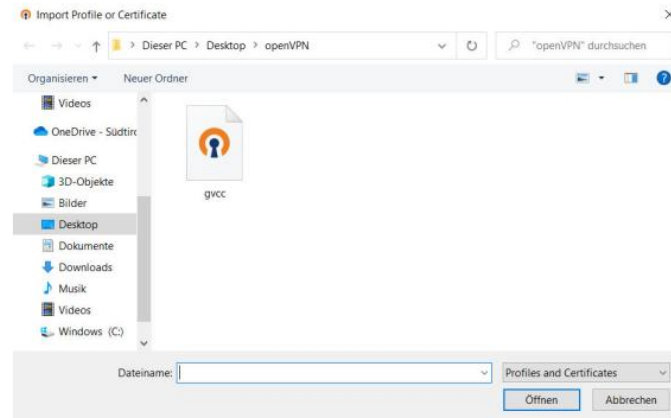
Import Profile or Certificate

×

Dieser PC > Desktop > openVPN

"openVPN" durchsuchen

Organisieren ▾

Neuer Ordner

Videos

OneDrive - Südtir

Dieser PC

3D-Objekte

Bilder

Desktop

Dokumente

Downloads

Musik

Videos

Windows (C:)

gvcc

Dateiname:

Profiles and Certificates

Öffnen

Abbrechen